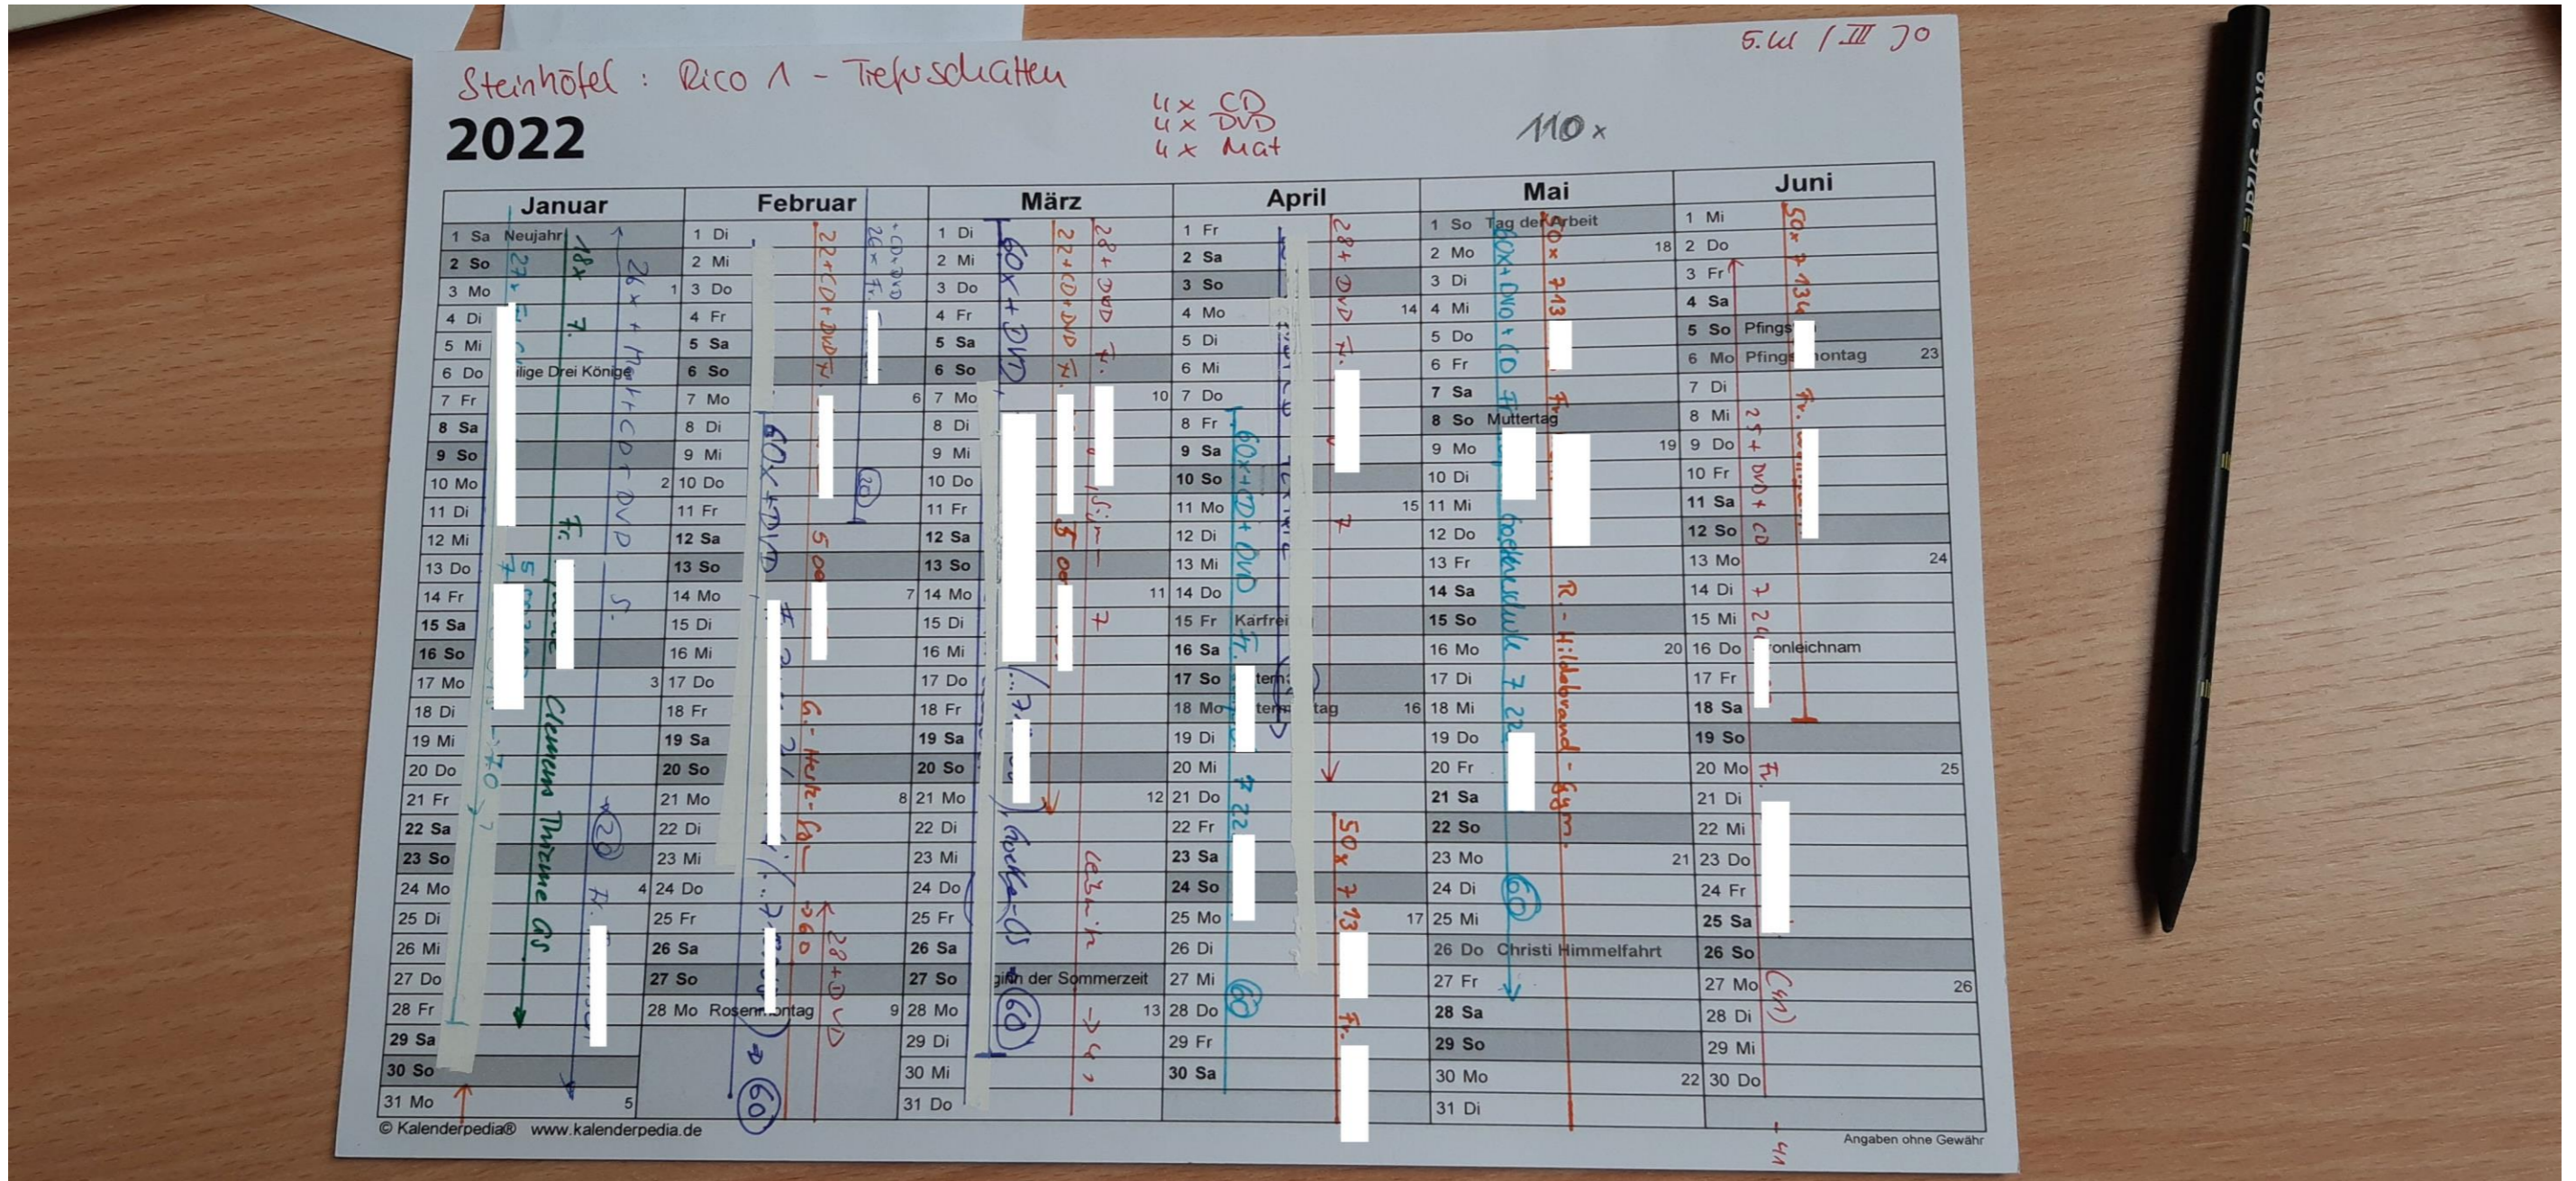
Steinhöfel : Rico 1 - Tiefenschatten

5.W / III 70

4 x CD
4 x DVD
4 x Mat

110 x

2022

| Januar | Februar | März | April | Mai | Juni |
|---|---|---|---|---|---|
| 1 Sa Neujahr | 1 Di | 1 Di | 1 Fr | 1 So Tag der Arbeit | 1 Mi |
| 2 So | 2 Mi | 2 Mi | 2 Sa | 2 Mo 18 | 2 Do |
| 3 Mo 1 | 3 Do | 3 Do | 3 So | 3 Di | 3 Fr |
| 4 Di | 4 Fr | 4 Fr | 4 Mo 14 | 4 Mi | 4 Sa |
| 5 Mi | 5 Sa | 5 Sa | 5 Di | 5 Do | 5 So Pfings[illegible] |
| 6 Do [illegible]ilige Drei Könige | 6 So | 6 So | 6 Mi | 6 Fr | 6 Mo Pfings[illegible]ontag 23 |
| 7 Fr | 7 Mo 6 | 7 Mo 10 | 7 Do | 7 Sa | 7 Di |
| 8 Sa | 8 Di | 8 Di | 8 Fr | 8 So Muttertag | 8 Mi |
| 9 So | 9 Mi | 9 Mi | 9 Sa | 9 Mo 19 | 9 Do |
| 10 Mo 2 | 10 Do | 10 Do | 10 So | 10 Di | 10 Fr |
| 11 Di | 11 Fr | 11 Fr | 11 Mo 15 | 11 Mi | 11 Sa |
| 12 Mi | 12 Sa | 12 Sa | 12 Di | 12 Do | 12 So |
| 13 Do | 13 So | 13 So | 13 Mi | 13 Fr | 13 Mo 24 |
| 14 Fr | 14 Mo 7 | 14 Mo 11 | 14 Do | 14 Sa | 14 Di |
| 15 Sa | 15 Di | 15 Di | 15 Fr Karfrei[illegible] | 15 So | 15 Mi |
| 16 So | 16 Mi | 16 Mi | 16 Sa | 16 Mo 20 | 16 Do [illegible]ronleichnam |
| 17 Mo 3 | 17 Do | 17 Do | 17 So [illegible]tern | 17 Di | 17 Fr |
| 18 Di | 18 Fr | 18 Fr | 18 Mo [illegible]tern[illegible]tag 16 | 18 Mi | 18 Sa |
| 19 Mi | 19 Sa | 19 Sa | 19 Di | 19 Do | 19 So |
| 20 Do | 20 So | 20 So | 20 Mi | 20 Fr | 20 Mo 25 |
| 21 Fr | 21 Mo 8 | 21 Mo 12 | 21 Do | 21 Sa | 21 Di |
| 22 Sa | 22 Di | 22 Di | 22 Fr | 22 So | 22 Mi |
| 23 So | 23 Mi | 23 Mi | 23 Sa | 23 Mo 21 | 23 Do |
| 24 Mo 4 | 24 Do | 24 Do | 24 So | 24 Di | 24 Fr |
| 25 Di | 25 Fr | 25 Fr | 25 Mo 17 | 25 Mi | 25 Sa |
| 26 Mi | 26 Sa | 26 Sa | 26 Di | 26 Do Christi Himmelfahrt | 26 So |
| 27 Do | 27 So | 27 So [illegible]gi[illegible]n der Sommerzeit | 27 Mi | 27 Fr | 27 Mo 26 |
| 28 Fr | 28 Mo Rosen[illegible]ontag 9 | 28 Mo 13 | 28 Do | 28 Sa | 28 Di |
| 29 Sa | | 29 Di | 29 Fr | 29 So | 29 Mi |
| 30 So | | 30 Mi | 30 Sa | 30 Mo 22 | 30 Do |
| 31 Mo 5 | | 31 Do | | 31 Di | |

27x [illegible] 18x 7. Fr. 26x + Mat + CD + DVD S. (20) Clemens Thieme GS 70 Fr.
22 + CD + DVD 7. 26x Fr. CD DVD 60x + DVD 50 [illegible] G.-Hertz-Gr. 28 + DVD (60) (20)
60x + DVD 22 + CD + DVD 7. 28 + DVD 7. 50 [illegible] Gocke-GS (60) Lessing
28 + DVD 7. 7 60x + DVD + CD Fr. 7 22 (60) 50x 7 13 Fr.
60x + DVD + CD Fr. Gockeschule 7 22 (60) 50x 7 13 Fr. R.-Hildebrand-Gym.
50x 7 13 Fr. 25 + DVD + CD 7 20 Fr. (41) 41

© Kalenderpedia® www.kalenderpedia.de
Angaben ohne Gewähr